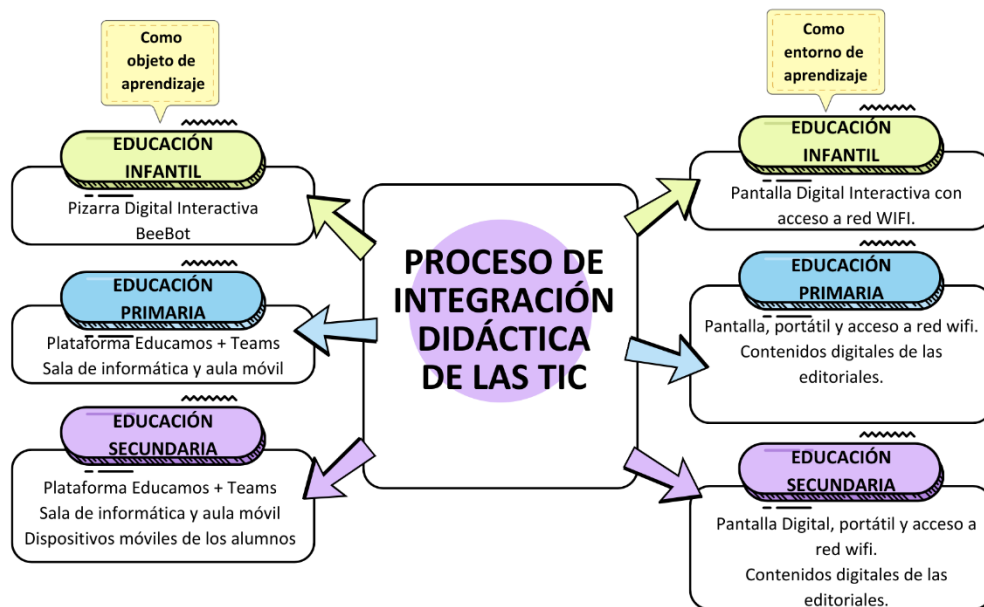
PROCESO DE INTEGRACIÓN DIDÁCTICA DE LAS TIC

Como objeto de aprendizaje

EDUCACIÓN INFANTIL

Pizarra Digital Interactiva
BeeBot

EDUCACIÓN PRIMARIA

Plataforma Educamos + Teams
Sala de informática y aula móvil

EDUCACIÓN SECUNDARIA

Plataforma Educamos + Teams
Sala de informática y aula móvil
Dispositivos móviles de los alumnos

Como entorno de aprendizaje

EDUCACIÓN INFANTIL

Pantalla Digital Interactiva con acceso a red WIFI.

EDUCACIÓN PRIMARIA

Pantalla, portátil y acceso a red wifi.
Contenidos digitales de las editoriales.

EDUCACIÓN SECUNDARIA

Pantalla Digital, portátil y acceso a red wifi.
Contenidos digitales de las editoriales.